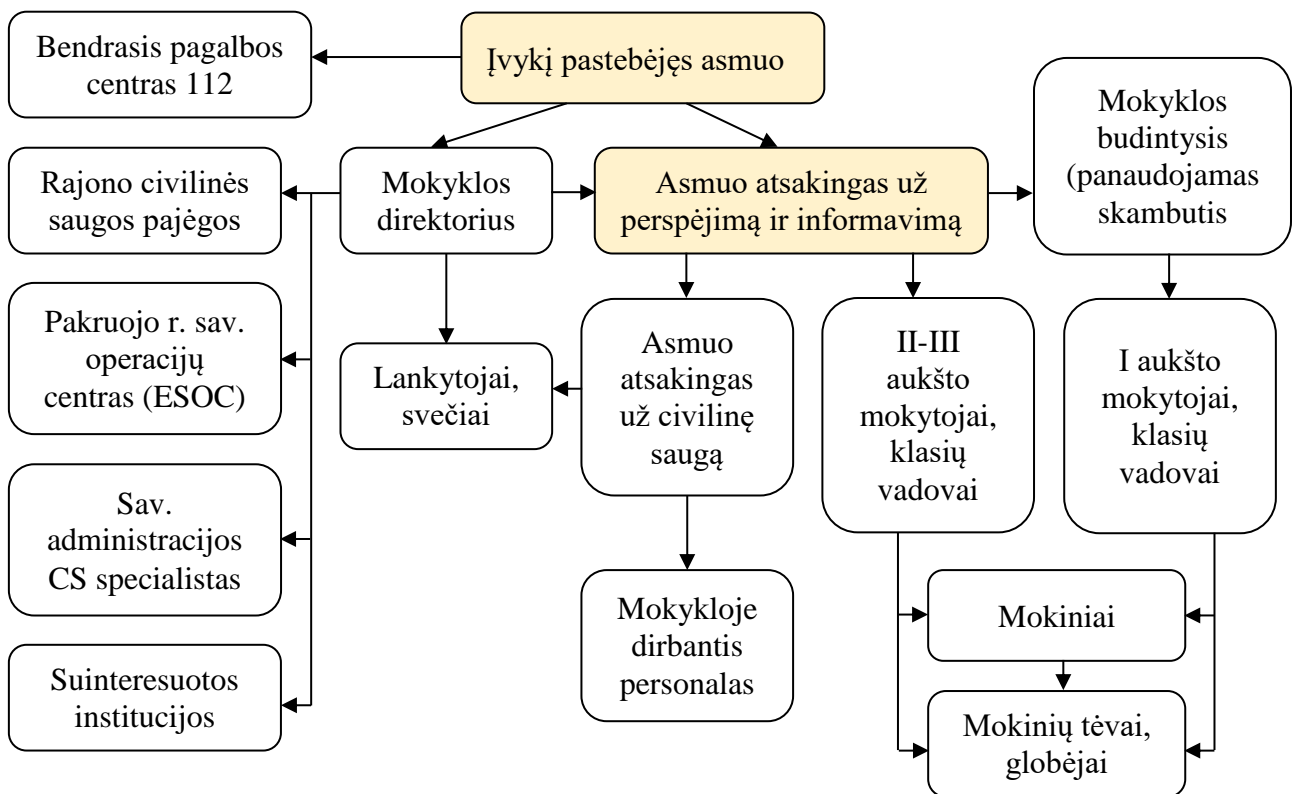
Bendrasis pagalbos centras 112

Įvykį pastebėjęs asmuo

Mokyklos budintysis (panaudojamas skambutis

Rajono civilinės saugos pajėgos

Mokyklos direktorius

Asmuo atsakingas už perspėjimą ir informavimą

Pakruojo r. sav. operacijų centras (ESOC)

Lankytojai, svečiai

Asmuo atsakingas už civilinę saugą

II-III aukšto mokytojai, klasių vadovai

I aukšto mokytojai, klasių vadovai

Sav. administracijos CS specialistas

Mokykloje dirbantis personalas

Mokiniai

Suinteresuotos institucijos

Mokinių tėvai, globėjai